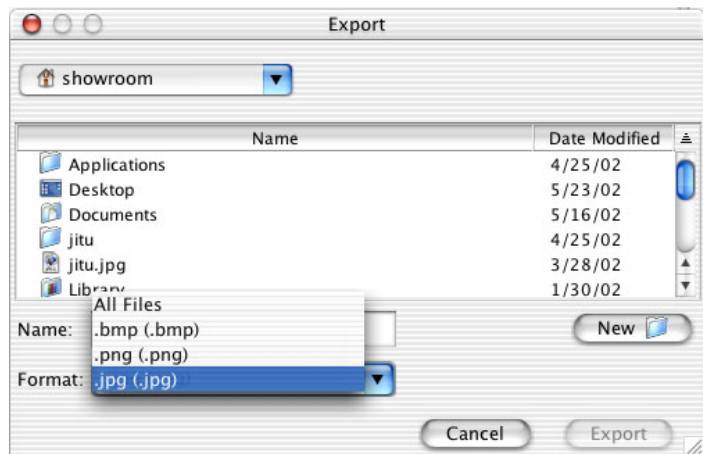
Export

showroom

| Name | Date Modified |
|---|---|
| Applications | 4/25/02 |
| Desktop | 5/23/02 |
| Documents | 5/16/02 |
| jitu | 4/25/02 |
| jitu.jpg | 3/28/02 |
| Library | 1/30/02 |

Name:

All Files
.bmp (.bmp)
.png (.png)
.jpg (.jpg)

New

Format:

Cancel
Export